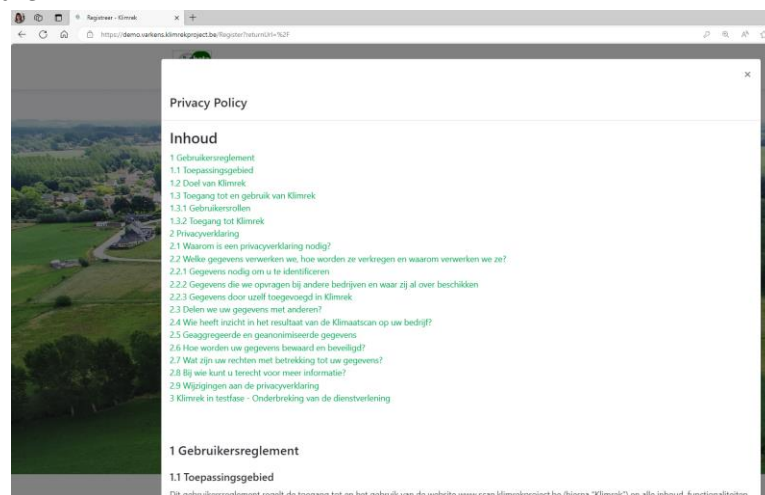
Registreer - Klimrek

https://demo.varkens.klimrekproject.be/Register?returnUrl=%2F

Privacy Policy

×

Inhoud

1 Gebruikersreglement
1.1 Toepassingsgebied
1.2 Doel van Klimrek
1.3 Toegang tot en gebruik van Klimrek
1.3.1 Gebruikersrollen
1.3.2 Toegang tot Klimrek
2 Privacyverklaring
2.1 Waarom is een privacyverklaring nodig?
2.2 Welke gegevens verwerken we, hoe worden ze verkregen en waarom verwerken we ze?
2.2.1 Gegevens nodig om u te identificeren
2.2.2 Gegevens die we opvragen bij andere bedrijven en waar zij al over beschikken
2.2.3 Gegevens door uzelf toegevoegd in Klimrek
2.3 Delen we uw gegevens met anderen?
2.4 Wie heeft inzicht in het resultaat van de Klimaatscan op uw bedrijf?
2.5 Geaggregeerde en geanonimiseerde gegevens
2.6 Hoe worden uw gegevens bewaard en beveiligd?
2.7 Wat zijn uw rechten met betrekking tot uw gegevens?
2.8 Bij wie kunt u terecht voor meer informatie?
2.9 Wijzigingen aan de privacyverklaring
3 Klimrek in testfase - Onderbreking van de dienstverlening

1 Gebruikersreglement

1.1 Toepassingsgebied

Dit gebruikersreglement regelt de toegang tot en het gebruik van de website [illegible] (hierna "Klimrek") en alle inhoud, functionaliteiten